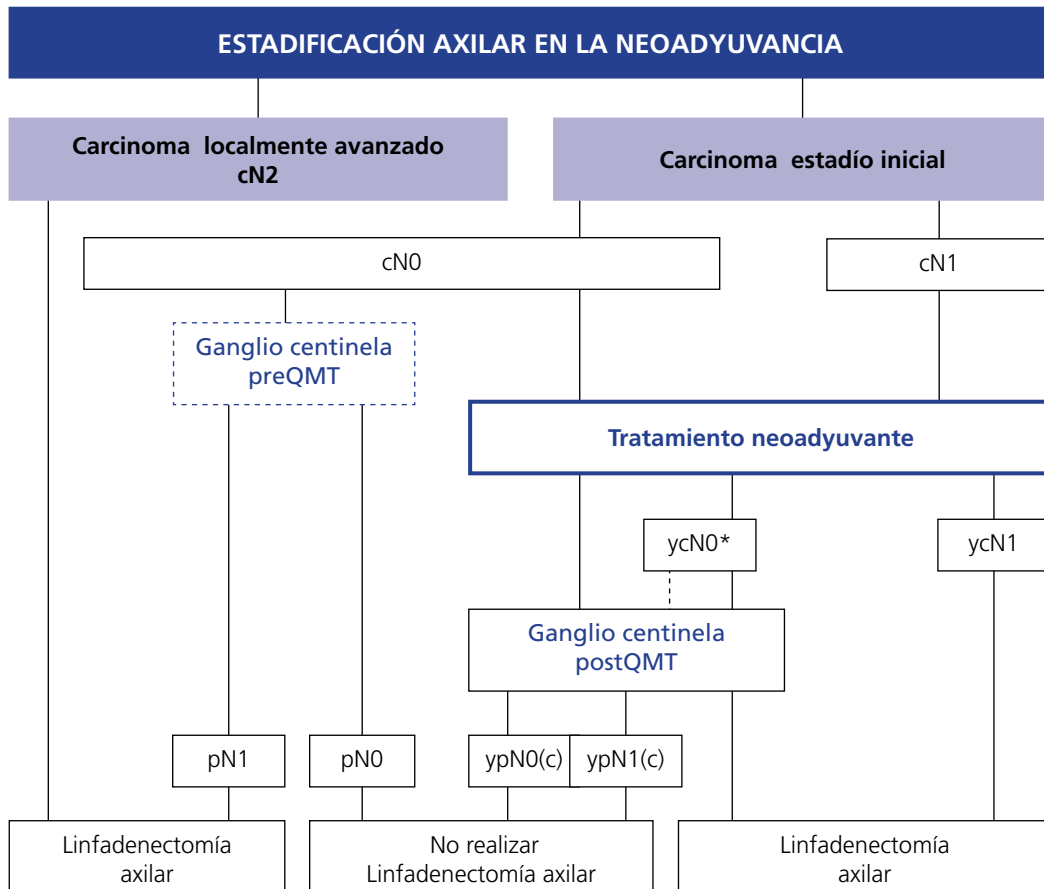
ESTADIFICACIÓN AXILAR EN LA NEOADYUVANCIA

Carcinoma localmente avanzado cN2

Carcinoma estadío inicial

cN0

cN1

Ganglio centinela preQMT

Tratamiento neoadyuvante

ycN0*

ycN1

Ganglio centinela postQMT

pN1

pN0

ypN0(c)

ypN1(c)

Linfadenectomía axilar

No realizar Linfadenectomía axilar

Linfadenectomía axilar